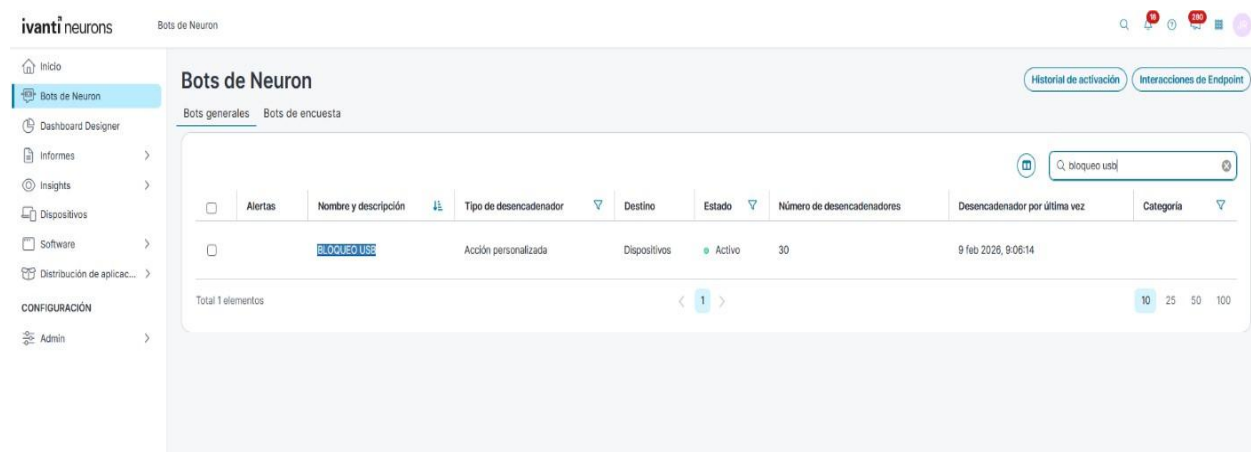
ivanti neurons

Bots de Neuron

18 280

Inicio
Bots de Neuron
Dashboard Designer
Informes
Insights
Dispositivos
Software
Distribución de aplicac...
CONFIGURACIÓN
Admin

Bots de Neuron

Historial de activación
Interacciones de Endpoint

Bots generales
Bots de encuesta

bloqueo usb

| | Alertas | Nombre y descripción | Tipo de desencadenador | Destino | Estado | Número de desencadenadores | Desencadenador por última vez | Categoría |
|---|---|---|---|---|---|---|---|---|
| | | BLOQUEO USB | Acción personalizada | Dispositivos | Activo | 30 | 9 feb 2026, 9:06:14 | |

Total 1 elementos

1

10 25 50 100